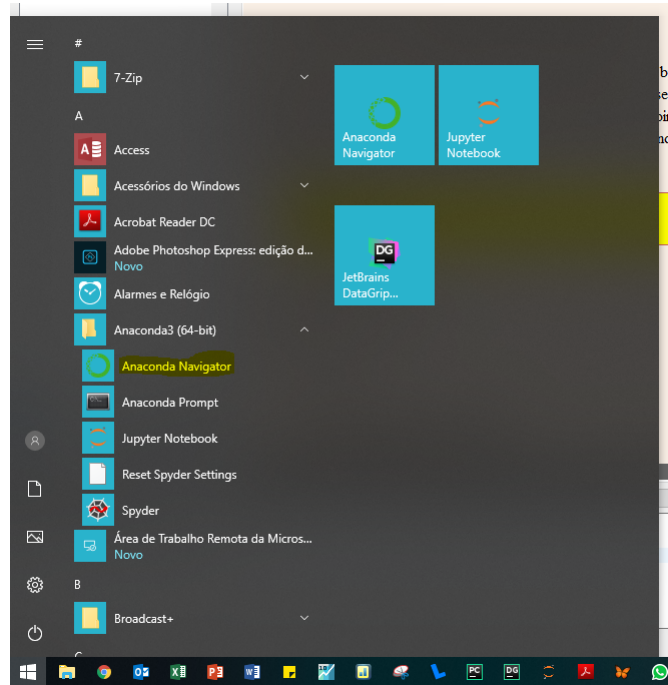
#

7-Zip

A

Access

Acessórios do Windows

Acrobat Reader DC

Adobe Photoshop Express: edição d...
Novo

Alarmes e Relógio

Anaconda3 (64-bit)

Anaconda Navigator

Anaconda Prompt

Jupyter Notebook

Reset Spyder Settings

Spyder

Área de Trabalho Remota da Micros...
Novo

B

Broadcast+

C

Anaconda Navigator

Jupyter Notebook

DG

JetBrains DataGrip...

PC

DG